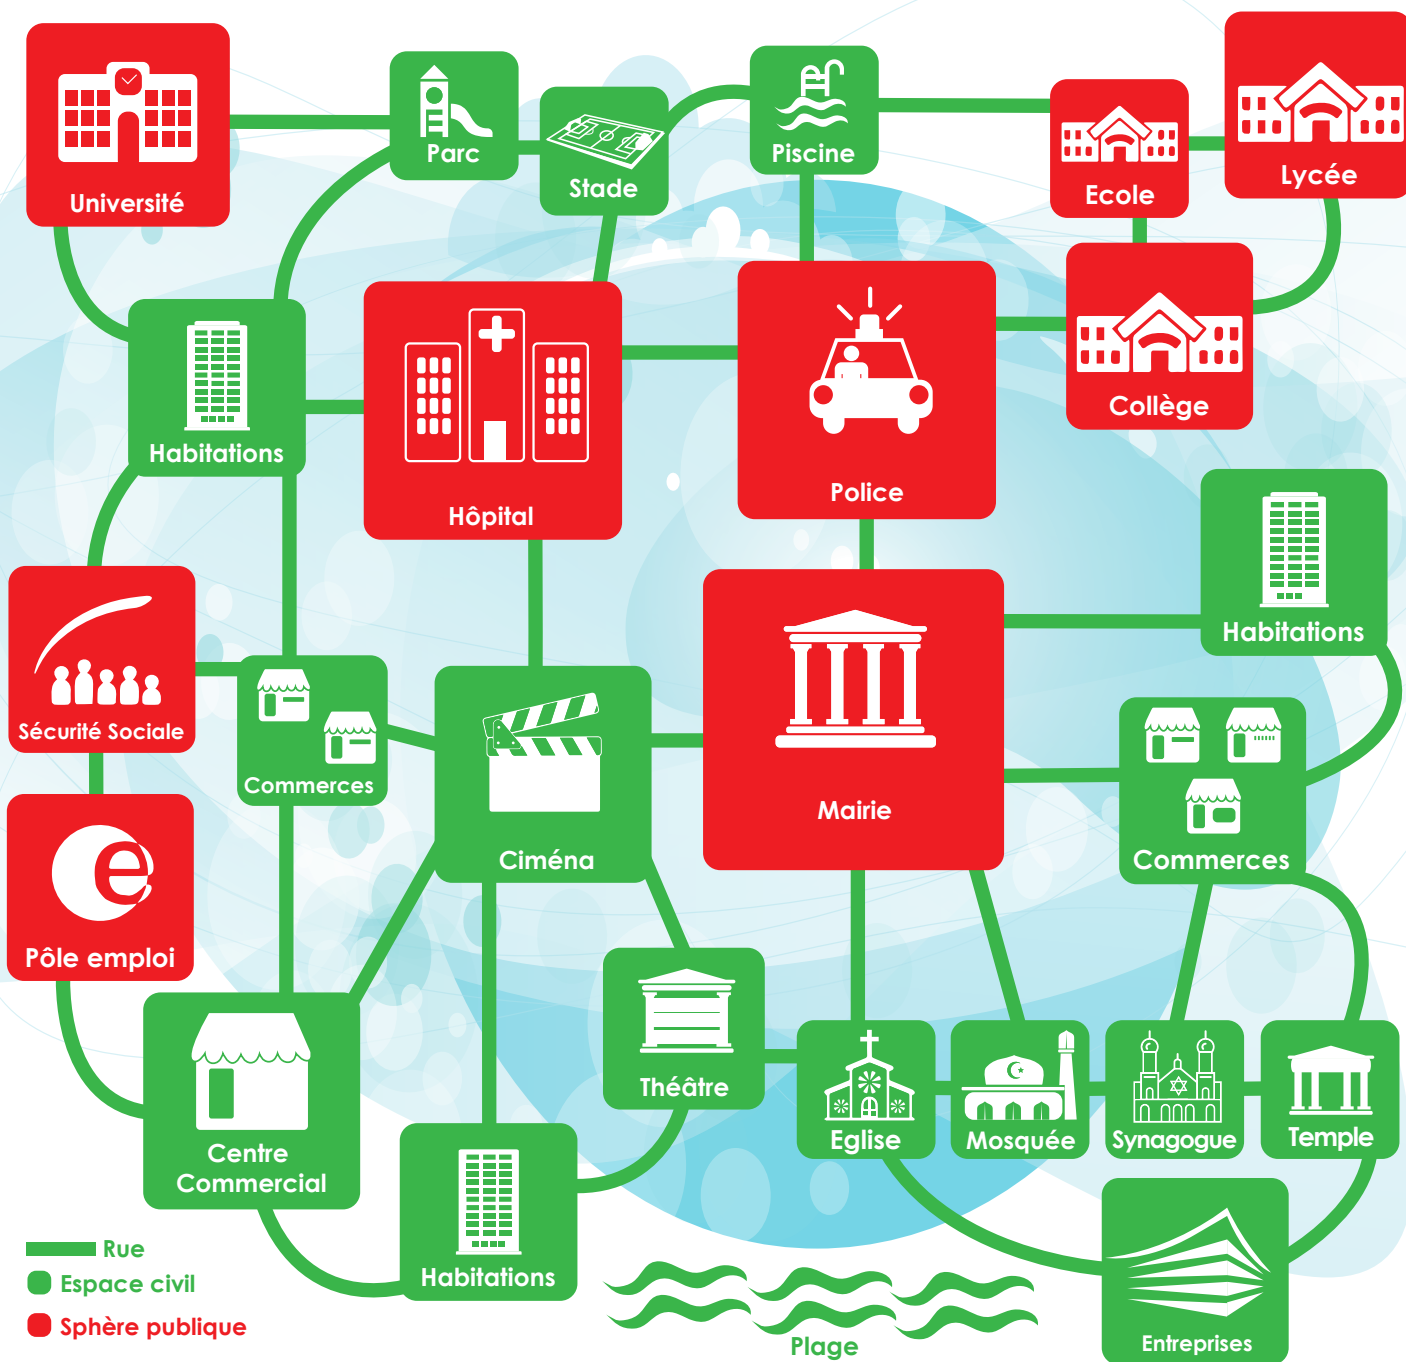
Université

Parc

Stade

Piscine

Ecole

Lycée

Habitations

Hôpital

Police

Collège

Habitations

Sécurité Sociale

Commerces

Ciména

Mairie

Commerces

Pôle emploi

Centre Commercial

Théâtre

Eglise

Mosquée

Synagogue

Temple

Habitations

Entreprises

Plage

Rue
Espace civil
Sphère publique